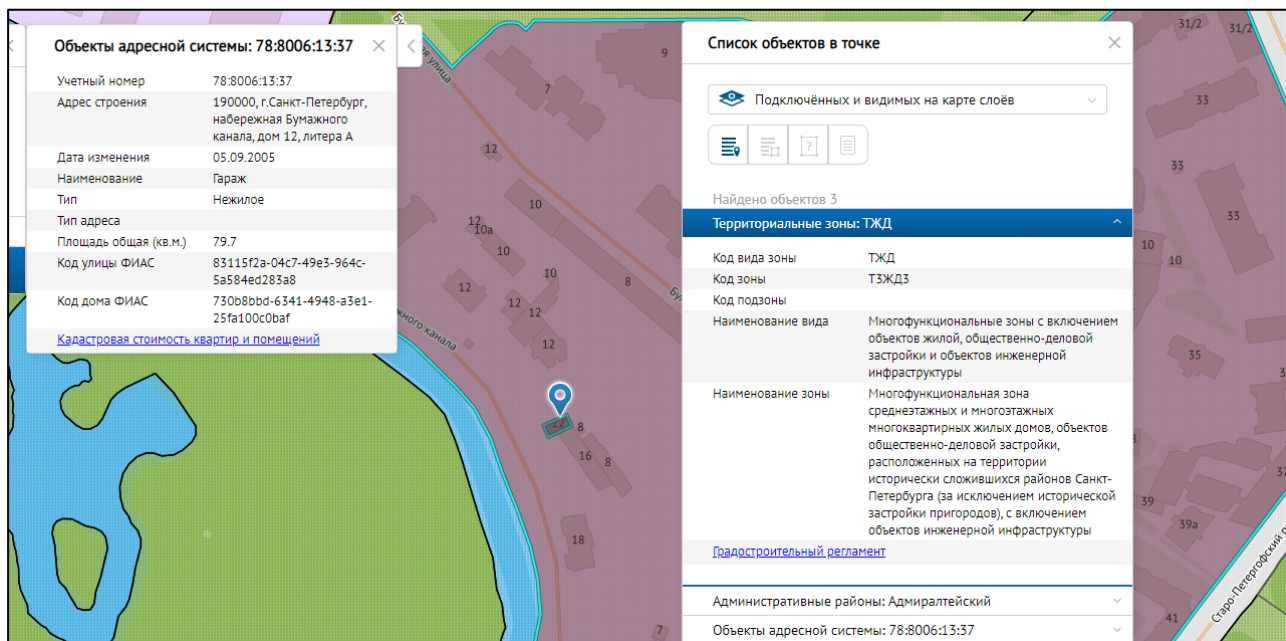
Объекты адресной системы: 78:8006:13:37

| | |
|---|---|
| Учетный номер | 78:8006:13:37 |
| Адрес строения | 190000, г.Санкт-Петербург, набережная Бумажного канала, дом 12, литера А |
| Дата изменения | 05.09.2005 |
| Наименование | Гараж |
| Тип | Нежилое |
| Тип адреса | |
| Площадь общая (кв.м.) | 79.7 |
| Код улицы ФИАС | 83115f2a-04c7-49e3-964c-5a584ed283a8 |
| Код дома ФИАС | 730b8bbd-6341-4948-a3e1-25fa100c0baf |

Кадастровая стоимость квартир и помещений

Список объектов в точке

Подключённых и видимых на карте слоёв

Найдено объектов 3

Территориальные зоны: ТЖД

| | |
|---|---|
| Код вида зоны | ТЖД |
| Код зоны | Т3ЖД3 |
| Код подзоны | |
| Наименование вида | Многофункциональные зоны с включением объектов жилой, общественно-деловой застройки и объектов инженерной инфраструктуры |
| Наименование зоны | Многофункциональная зона среднеэтажных и многоэтажных многоквартирных жилых домов, объектов общественно-деловой застройки, расположенных на территории исторически сложившихся районов Санкт-Петербурга (за исключением исторической застройки пригородов), с включением объектов инженерной инфраструктуры |

Градостроительный регламент

Административные районы: Адмиралтейский

Объекты адресной системы: 78:8006:13:37

Бумажная улица
Бумажного канала
Старо-Петергофский пр.
9 7 12 10 12а 10 10 8 12 12 12 12 8 16 8 18 7 31/2 31/2 33 33 33 10 10 35 39 39а 41